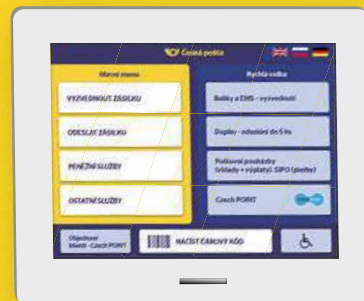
Česká pošta

Hlavní menu

VYZVEDNOUT ZÁSILKU

ODESLAT ZÁSILKU

PENĚŽNÍ SLUŽBY

OSTATNÍ SLUŽBY

Rychlá volba

Balíky a EMS - vyzvednutí

Doporučené - odeslání do 5 ks

Poštovní poukázky (vklady + výplaty), SIPO (platby)

Czech POINT

Objednané blanky - Czech POINT

NAČÍST ČÁROVÝ KÓD